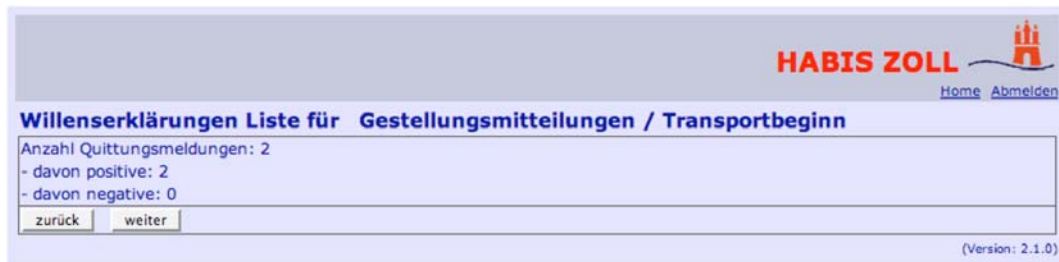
HABIS ZOLL

Home Abmelden

Willenserklärungen Liste für Gestellungsmitteilungen / Transportbeginn

Anzahl Quittungsmeldungen: 2
- davon positive: 2
- davon negative: 0

zurück weiter

(Version: 2.1.0)